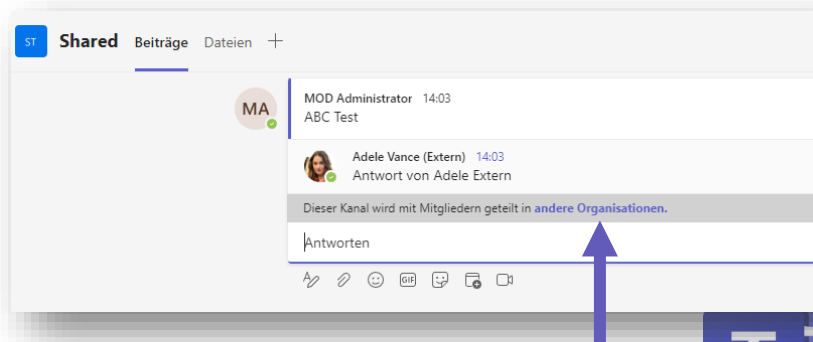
ST Shared Beiträge Dateien +

MA

MOD Administrator 14:03
ABC Test

Adele Vance (Extern) 14:03
Antwort von Adele Extern

Dieser Kanal wird mit Mitgliedern geteilt in andere Organisationen.

Antworten

GIF